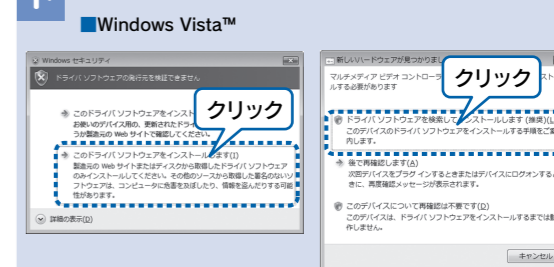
■Windows Vista™

Windows セキュリティ

ドライバ ソフトウェアの発行元を検証できません

このドライバ ソフトウェアをインストール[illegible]
お使いのデバイス用の、更新されたドライ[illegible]
うか製造元の Web サイトで確認してください。

クリック

このドライバ ソフトウェアをインストールします(I)
製造元の Web サイトまたはディスクから取得したドライバ ソフトウェアのみインストールしてください。その他のソースから取得した署名のないソフトウェアは、コンピュータに危害を及ぼしたり、情報を盗んだりする可能性があります。

詳細の表示(D)

新しいハードウェアが見つかりま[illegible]

マルチメディア ビデオ コントロー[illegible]スト
する必要があります

クリック

ドライバ ソフトウェアを検索して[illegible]ストールします (推奨)(L)
このデバイスのドライバ ソフトウェアをインストールする手順をご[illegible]
内します。

後で再確認します(A)
次回デバイスをプラグ インするときまたはデバイスにログオンする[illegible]
きに、再度確認メッセージが表示されます。

このデバイスについて再確認は不要です(D)
このデバイスは、ドライバ ソフトウェアをインストールするまでは動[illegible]
作しません。

キャンセル